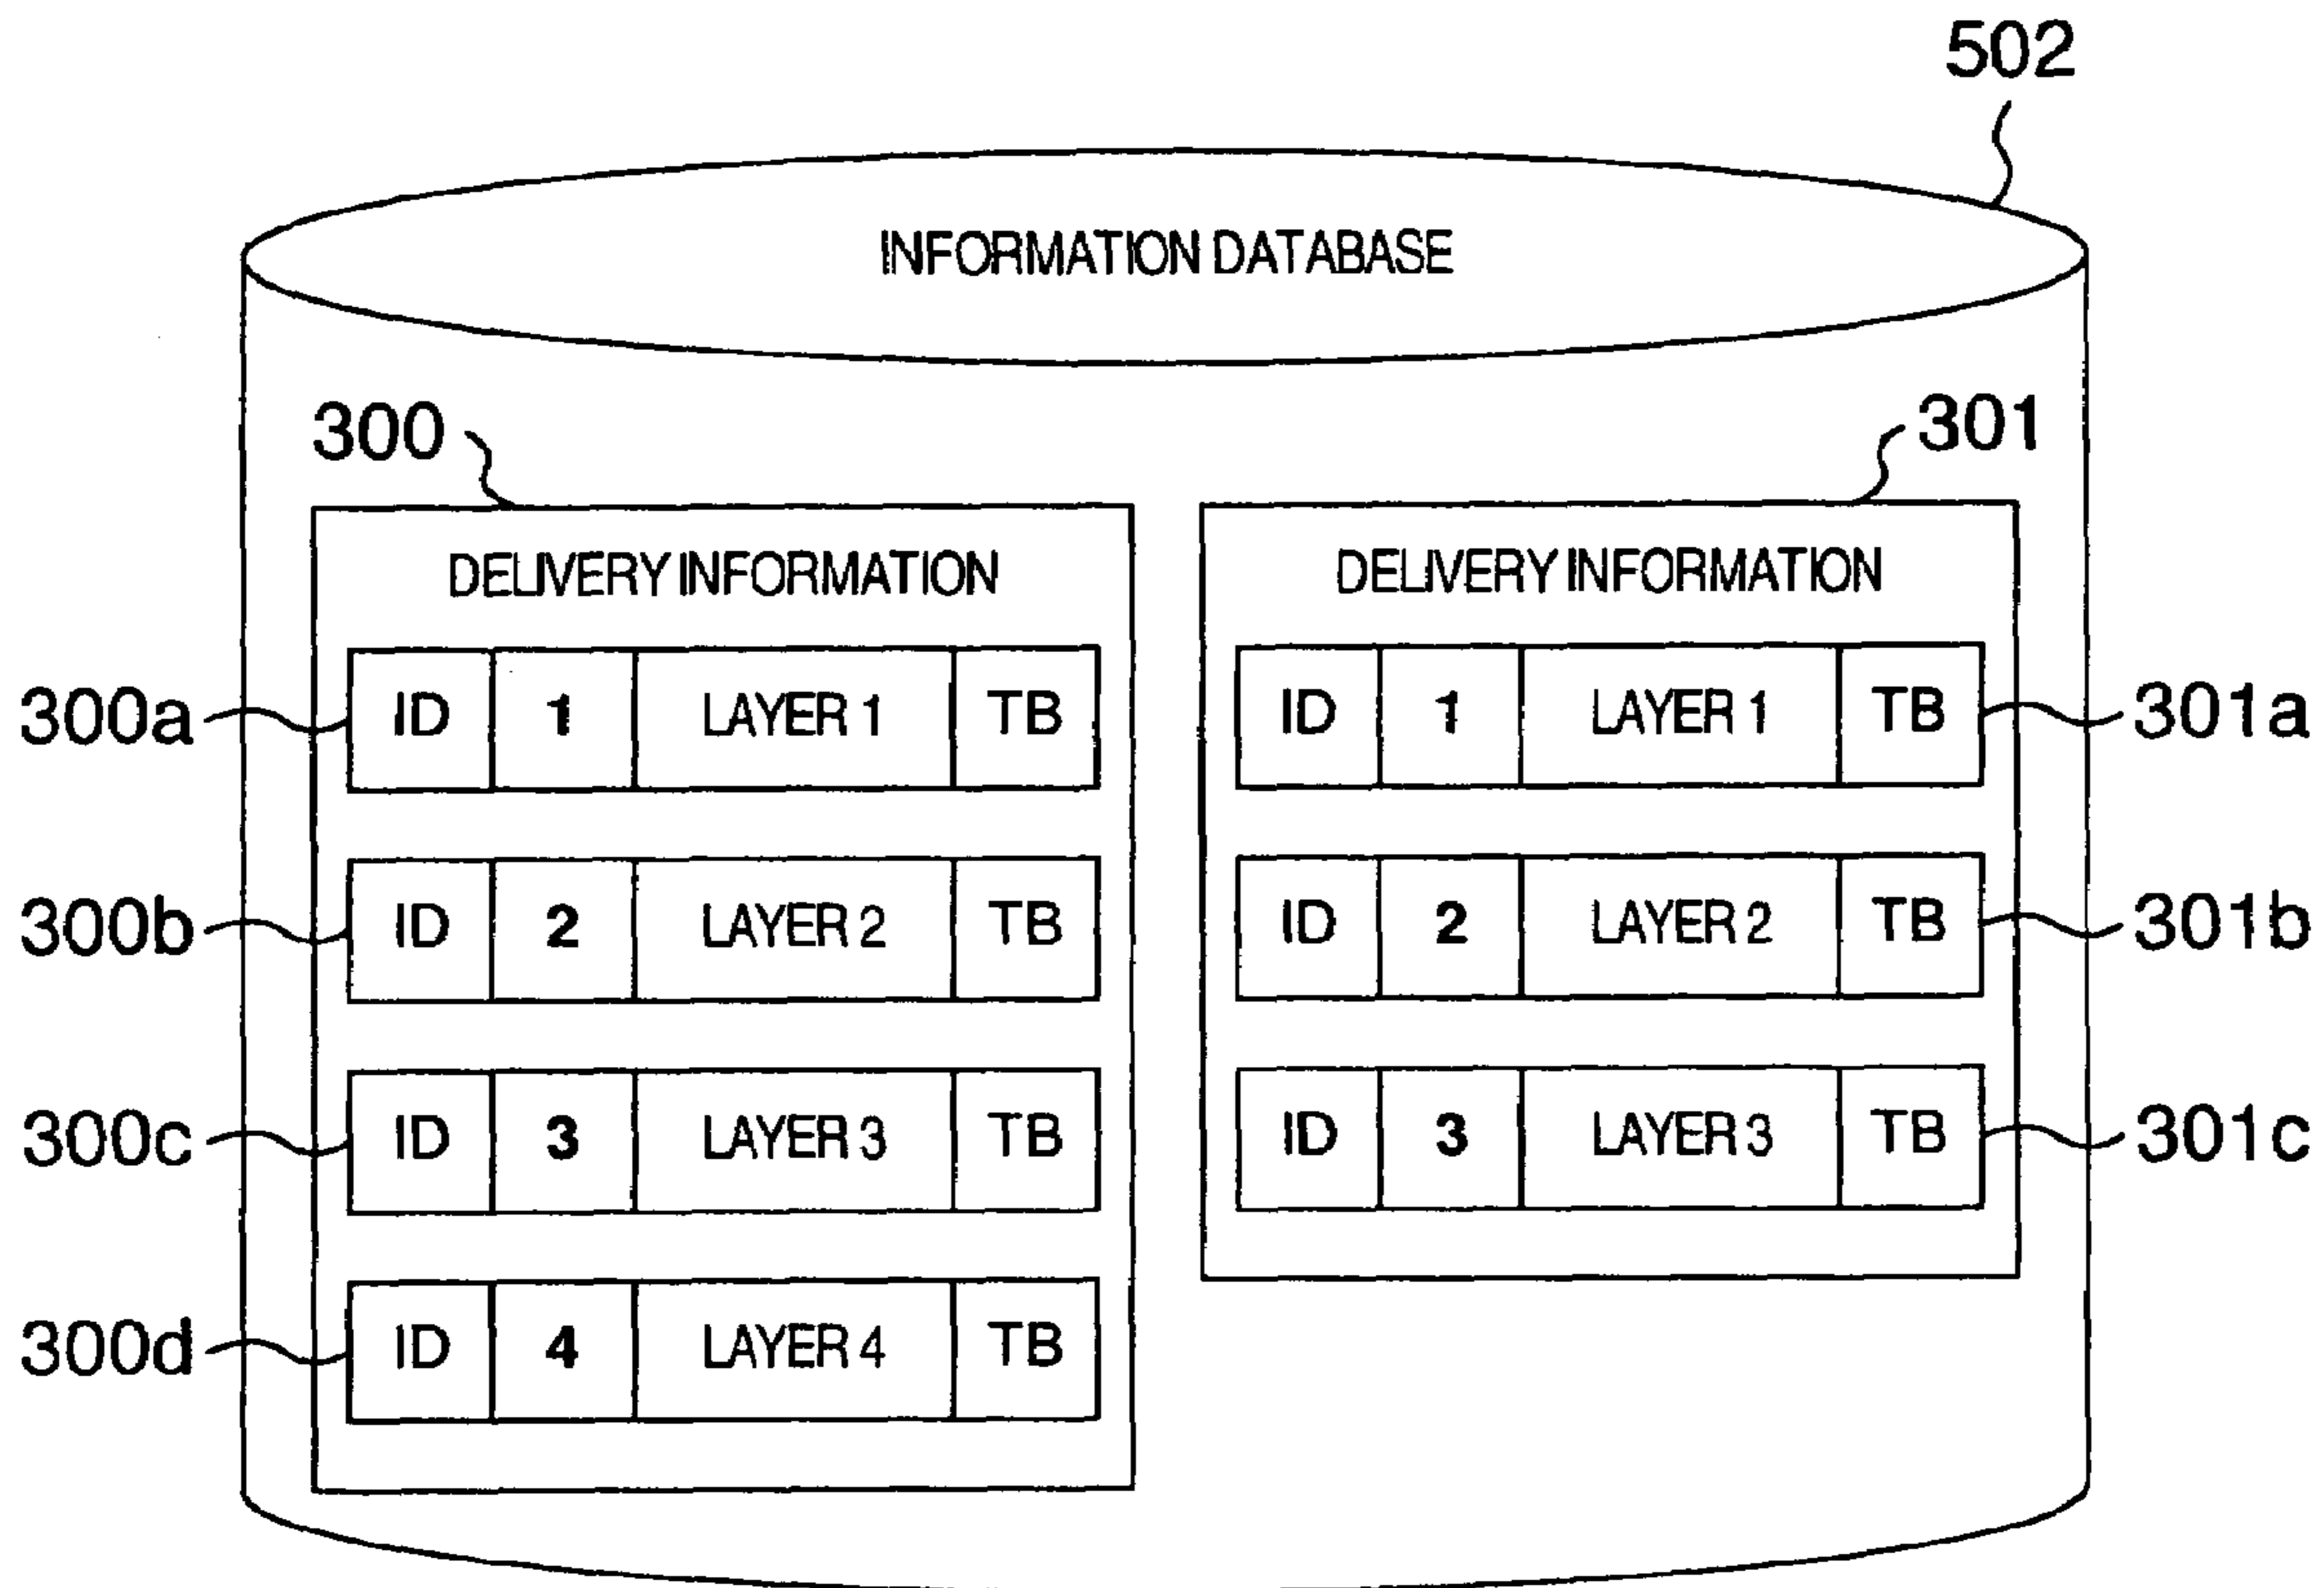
502

INFORMATION DATABASE

300

DELIVERY INFORMATION

300a
| ID | 1 | LAYER 1 | TB |
|---|---|---|---|

300b
| ID | 2 | LAYER 2 | TB |
|---|---|---|---|

300c
| ID | 3 | LAYER 3 | TB |
|---|---|---|---|

300d
| ID | 4 | LAYER 4 | TB |
|---|---|---|---|

301

DELIVERY INFORMATION

| ID | 1 | LAYER 1 | TB |
|---|---|---|---|
301a

| ID | 2 | LAYER 2 | TB |
|---|---|---|---|
301b

| ID | 3 | LAYER 3 | TB |
|---|---|---|---|
301c